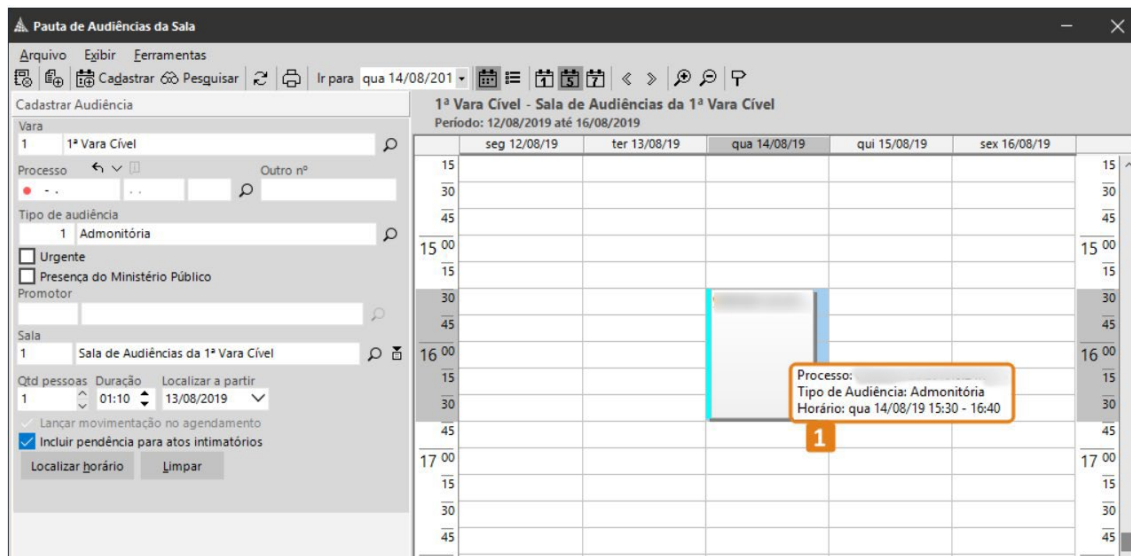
Pauta de Audiências da Sala

Arquivo Exibir Ferramentas

Cadastrar Pesquisar Ir para qua 14/08/201

Cadastrar Audiência

Vara

1 1ª Vara Cível

Processo Outro nº

Tipo de audiência

1 Admonitória

Urgente

Presença do Ministério Público

Promotor

Sala

1 Sala de Audiências da 1ª Vara Cível

Qtd pessoas Duração Localizar a partir

1 01:10 13/08/2019

Lançar movimentação no agendamento

Incluir pendência para atos intimatórios

Localizar horário Limpar

1ª Vara Cível - Sala de Audiências da 1ª Vara Cível

Período: 12/08/2019 até 16/08/2019

| | seg 12/08/19 | ter 13/08/19 | qua 14/08/19 | qui 15/08/19 | sex 16/08/19 | |
|---|---|---|---|---|---|---|
| 15 | | | | | | 15 |
| 30 | | | | | | 30 |
| 45 | | | | | | 45 |
| 15 00 | | | | | | 15 00 |
| 15 | | | | | | 15 |
| 30 | | | | | | 30 |
| 45 | | | | | | 45 |
| 16 00 | | | | | | 16 00 |
| 15 | | | | | | 15 |
| 30 | | | | | | 30 |
| 45 | | | | | | 45 |
| 17 00 | | | | | | 17 00 |
| 15 | | | | | | 15 |
| 30 | | | | | | 30 |
| 45 | | | | | | 45 |

Processo: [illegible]
Tipo de Audiência: Admonitória
Horário: qua 14/08/19 15:30 - 16:40

1